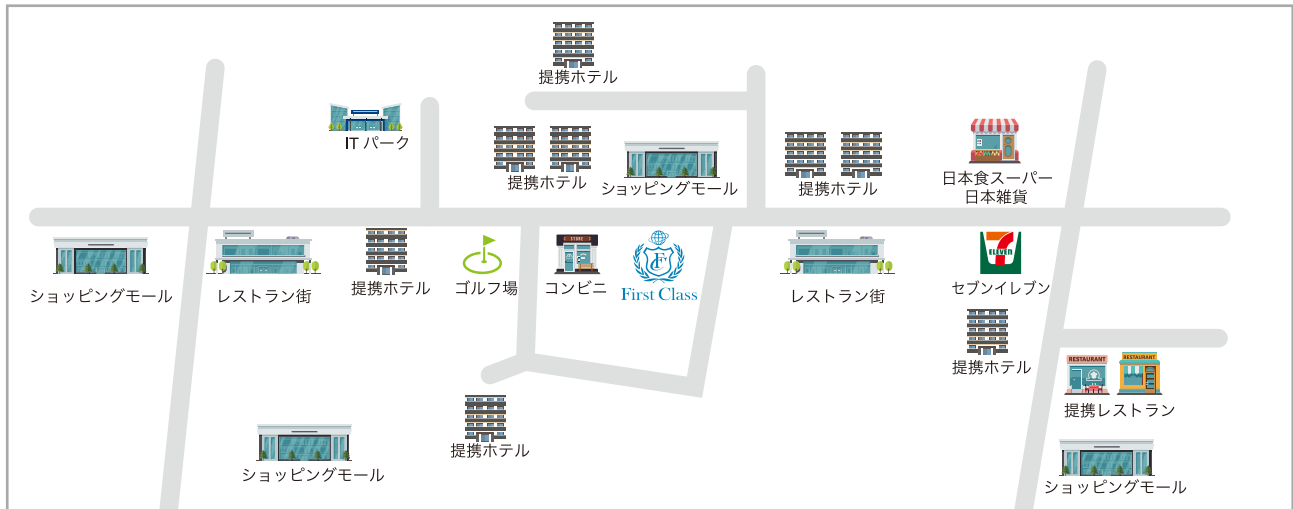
提携ホテル

IT パーク

提携ホテル

ショッピングモール

提携ホテル

日本食スーパー
日本雑貨

ショッピングモール

レストラン街

提携ホテル

ゴルフ場

STORE

コンビニ

First Class

レストラン街

ELEVEN

セブンイレブン

提携ホテル

RESTAURANT

RESTAURANT

提携レストラン

提携ホテル

ショッピングモール

ショッピングモール